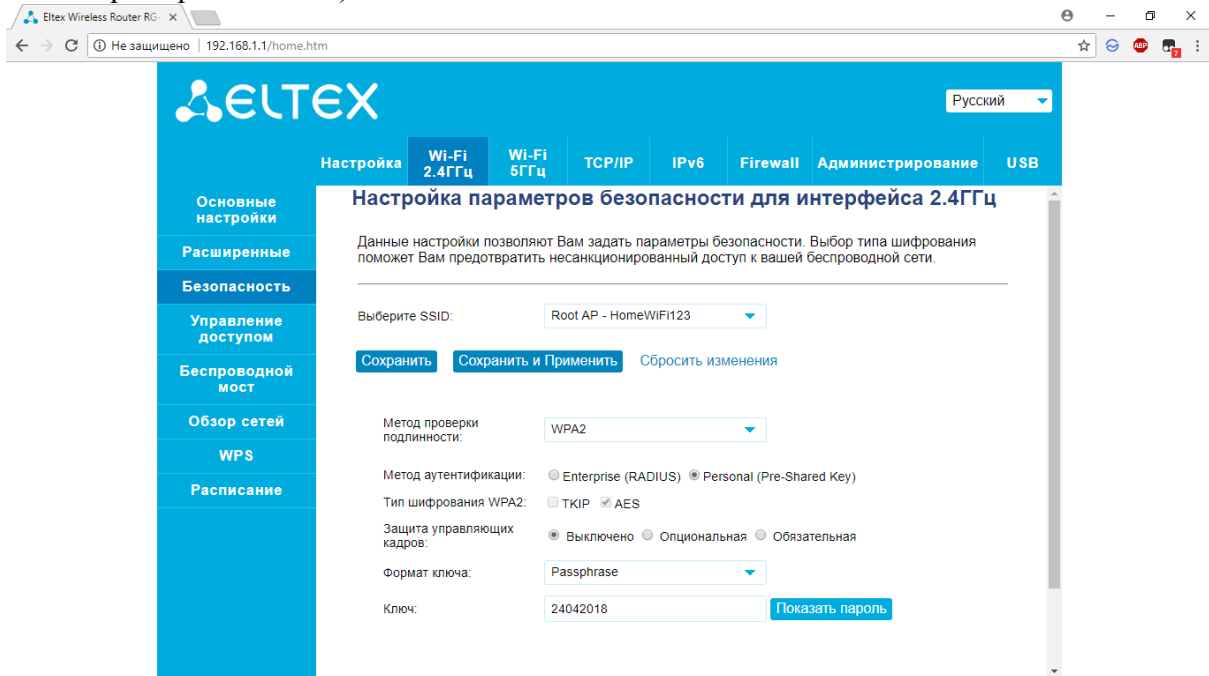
Eltex Wireless Router RG-

Не защищено | 192.168.1.1/home.htm

ELTEX

Русский

Настройка
Wi-Fi 2.4ГГц
Wi-Fi 5ГГц
TCP/IP
IPv6
Firewall
Администрирование
USB

Основные настройки
Расширенные
Безопасность
Управление доступом
Беспроводной мост
Обзор сетей
WPS
Расписание

Настройка параметров безопасности для интерфейса 2.4ГГц

Данные настройки позволяют Вам задать параметры безопасности. Выбор типа шифрования поможет Вам предотвратить несанкционированный доступ к вашей беспроводной сети.

Выберите SSID: Root AP - HomeWiFi123

Сохранить Сохранить и Применить Сбросить изменения

Метод проверки подлинности: WPA2

Метод аутентификации: Enterprise (RADIUS) Personal (Pre-Shared Key)

Тип шифрования WPA2: TKIP AES

Защита управляющих кадров: Выключено Опциональная Обязательная

Формат ключа: Passphrase

Ключ: 24042018 Показать пароль